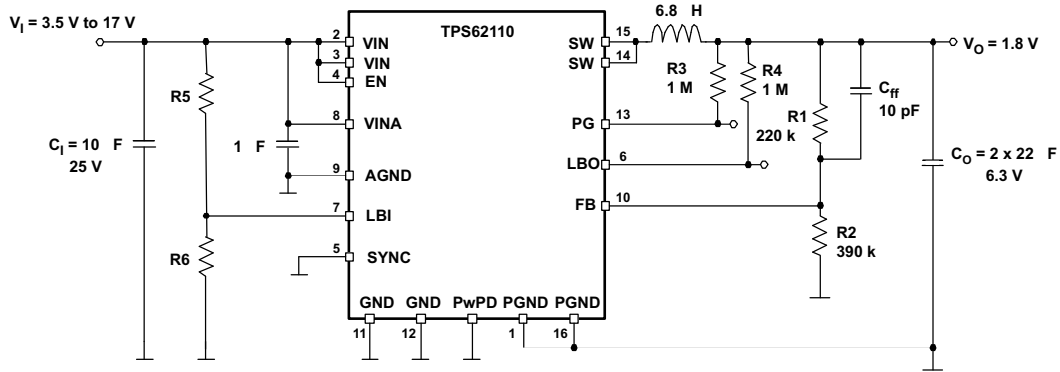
$V_I$ = 3.5 V to 17 V

TPS62110

6.8 H

$V_O$ = 1.8 V

2 VIN
3 VIN
4 EN
8 VINA
9 AGND
7 LBI
5 SYNC

SW 15
SW 14
PG 13
LBO 6
FB 10

R5

R6

$C_I$ = 10 F
25 V

1 F

R3
1 M

R4
1 M

R1
220 k

$C_{ff}$
10 pF

R2
390 k

$C_O$ = 2 x 22 F
6.3 V

GND GND PwPD PGND PGND
11 12 1 16